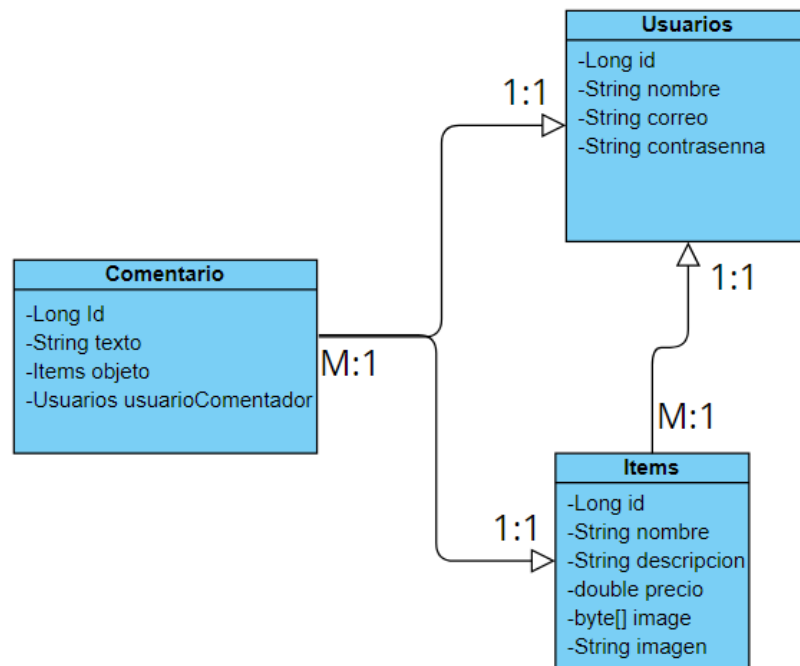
Usuarios
-Long id
-String nombre
-String correo
-String contrasenna

1:1

Comentario
-Long Id
-String texto
-Items objeto
-Usuarios usuarioComentador

M:1

1:1

M:1

Items
-Long id
-String nombre
-String descripcion
-double precio
-byte[] image
-String imagen

1:1